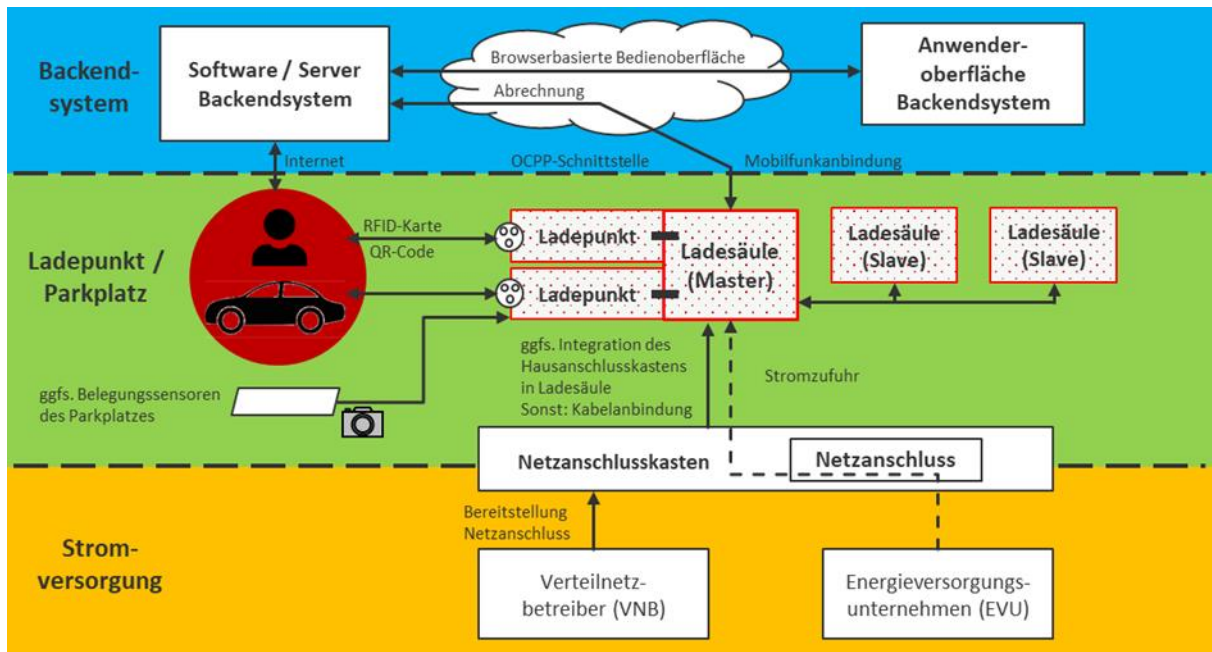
Backend-system

Software / Server Backendsystem

Browserbasierte Bedienoberfläche

Abrechnung

Anwender-oberfläche Backendsystem

Internet

OCPP-Schnittstelle

Mobilfunkanbindung

Ladepunkt / Parkplatz

RFID-Karte

QR-Code

Ladepunkt

Ladepunkt

Ladesäule (Master)

Ladesäule (Slave)

Ladesäule (Slave)

ggfs. Integration des Hausanschlusskastens in Ladesäule Sonst: Kabelanbindung

Stromzufuhr

ggfs. Belegungssensoren des Parkplatzes

Netzanschlusskasten

Netzanschluss

Strom-versorgung

Bereitstellung Netzanschluss

Verteilnetz-betreiber (VNB)

Energieversorgungs-unternehmen (EVU)